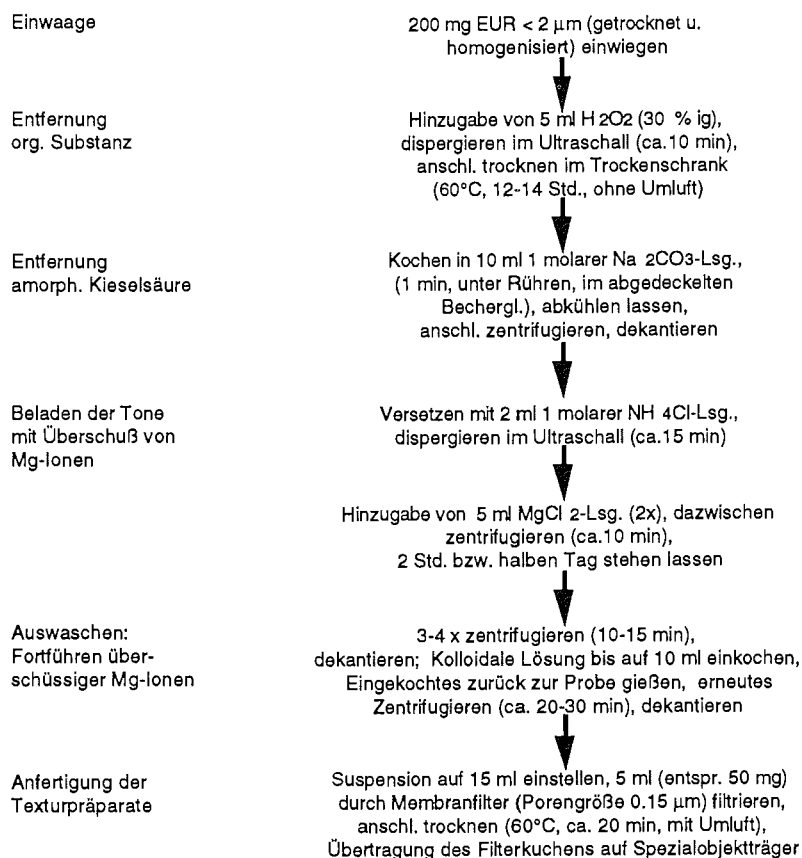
Einwaage

200 mg EUR < 2 µm (getrocknet u. homogenisiert) einwiegen

Entfernung org. Substanz

Hinzugabe von 5 ml $H_2O_2$ (30 % ig), dispergieren im Ultraschall (ca.10 min), anschl. trocknen im Trockenschrank (60°C, 12-14 Std., ohne Umluft)

Entfernung amorph. Kieselsäure

Kochen in 10 ml 1 molarer $Na_2CO_3$-Lsg., (1 min, unter Rühren, im abgedeckelten Bechergl.), abkühlen lassen, anschl. zentrifugieren, dekantieren

Beladen der Tone mit Überschuß von Mg-Ionen

Versetzen mit 2 ml 1 molarer $NH_4Cl$-Lsg., dispergieren im Ultraschall (ca.15 min)

Hinzugabe von 5 ml $MgCl_2$-Lsg. (2x), dazwischen zentrifugieren (ca.10 min), 2 Std. bzw. halben Tag stehen lassen

Auswaschen: Fortführen überschüssiger Mg-Ionen

3-4 x zentrifugieren (10-15 min), dekantieren; Kolloidale Lösung bis auf 10 ml einkochen, Eingekochtes zurück zur Probe gießen, erneutes Zentrifugieren (ca. 20-30 min), dekantieren

Anfertigung der Texturpräparate

Suspension auf 15 ml einstellen, 5 ml (entspr. 50 mg) durch Membranfilter (Porengröße 0.15 µm) filtrieren, anschl. trocknen (60°C, ca. 20 min, mit Umluft), Übertragung des Filterkuchens auf Spezialobjektträger